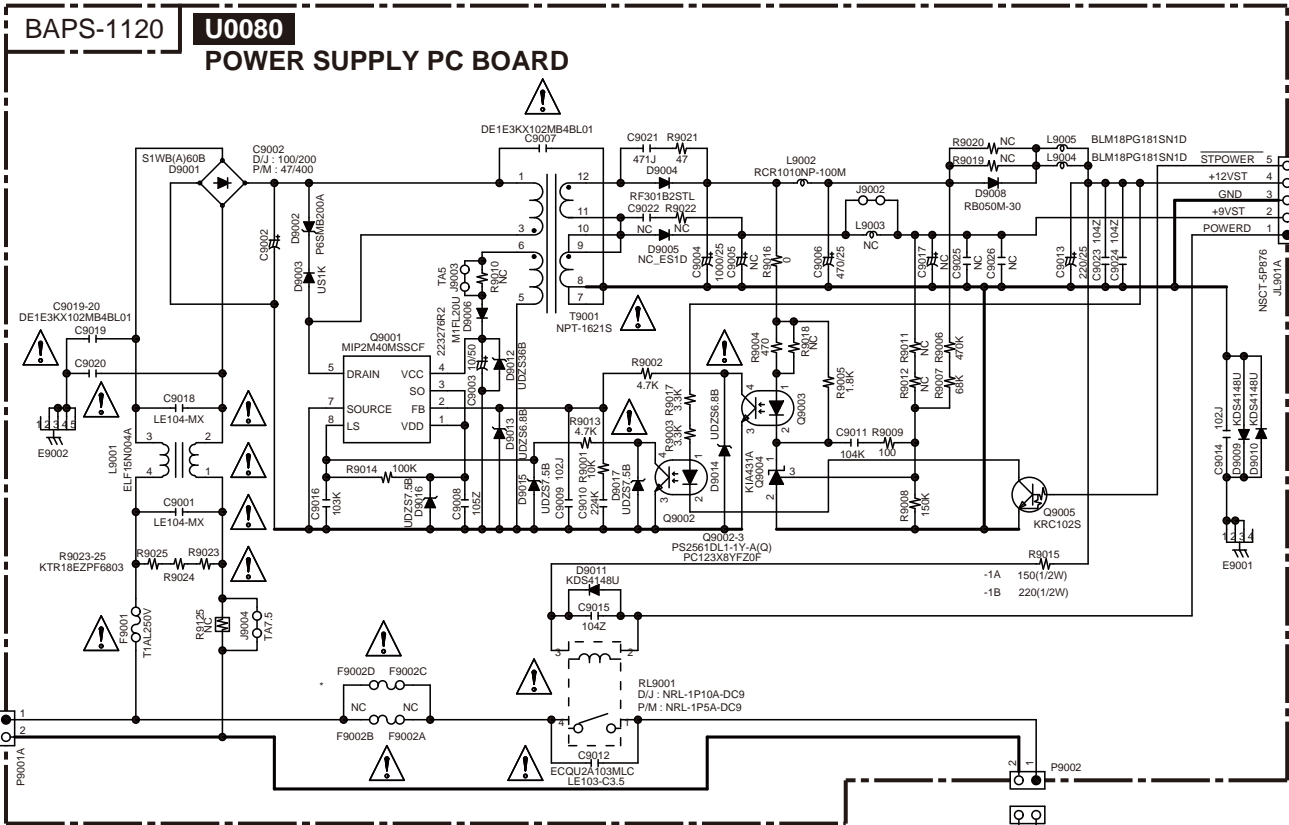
BAPS-1120 U0080
POWER SUPPLY PC BOARD

DE1E3KX102MB4BL01
C9007
C9002
D/J : 100/200
P/M : 47/400
S1WB(A)60B
D9001
C9021 R9021
471J 47
RF301B2STL
D9004
C9022 R9022
NC NC
D9005
NC_ES1D
L9002
RCR1010NP-100M
J9002
L9003
NC
R9020 NC
R9019 NC
L9005
L9004
BLM18PG181SN1D
BLM18PG181SN1D
D9008
RB050M-30
STPOWER 5
+12VST 4
GND 3
+9VST 2
POWERD 1
NSCT-5P876
JL901A
1 12 11 3 10 9 6 8 5 7
T9001
NPT-1621S
C9002
D9002
P6SMB200A
D9003
US1K
TA5
J9003
R9010
NC
223276R2
M1FL20U
D9006
C9004
1000/25
C9005
R9016
0
C9006
470/25
C9017
NC
C9025
NC
C9026
NC
C9013
220/25
C9023 104Z
C9024 104Z
C9019-20
DE1E3KX102MB4BL01
C9019
C9020
Q9001
MIP2M40MSSCF
5 DRAIN VCC 4
3 SO
7 SOURCE FB 2
8 LS VDD 1
C9003 10/50
D9012
UDZS36B
R9002
4.7K
R9004
470
R9018
NC
R9005
1.8K
R9011
NC
R9006
470K
R9012
NC
R9007
68K
C9018
LE104-MX
L9001
ELF15N004A
3 2 4 1
E9002
1 2 3 4 5
R9014 100K
C9016
103K
D9016
UDZS7.5B
C9008
105Z
D9013
UDZS6.8B
D9015
UDZS7.5B
R9013
4.7K
R9017
3.3K
R9003
3.3K
UDZS6.8B
D9014
R9001
10K
C9009
102J
C9010
224K
D9017
UDZS7.5B
Q9002
Q9003
4 1 3 2
KIA431A
Q9004
C9011 R9009
104K 100
R9008
150K
Q9005
KRC102S
C9014
102J
D9009
KDS4148U
D9010
KDS4148U
E9001
1 2 3 4
C9001
LE104-MX
Q9002-3
PS2561DL1-1Y-A(Q)
PC123X8YFZ0F
R9023-25
KTR18EZPF6803
R9025 R9023
R9024
R9015
-1A 150(1/2W)
-1B 220(1/2W)
D9011
KDS4148U
C9015
104Z
F9001
T1AL250V
R9125
NC
J9004
TA7.5
F9002D F9002C
NC NC
F9002B F9002A
RL9001
D/J : NRL-1P10A-DC9
P/M : NRL-1P5A-DC9
3 2 4 1
C9012
ECQU2A103MLC
LE103-C3.5
1
2
P9001A
2 1
P9002